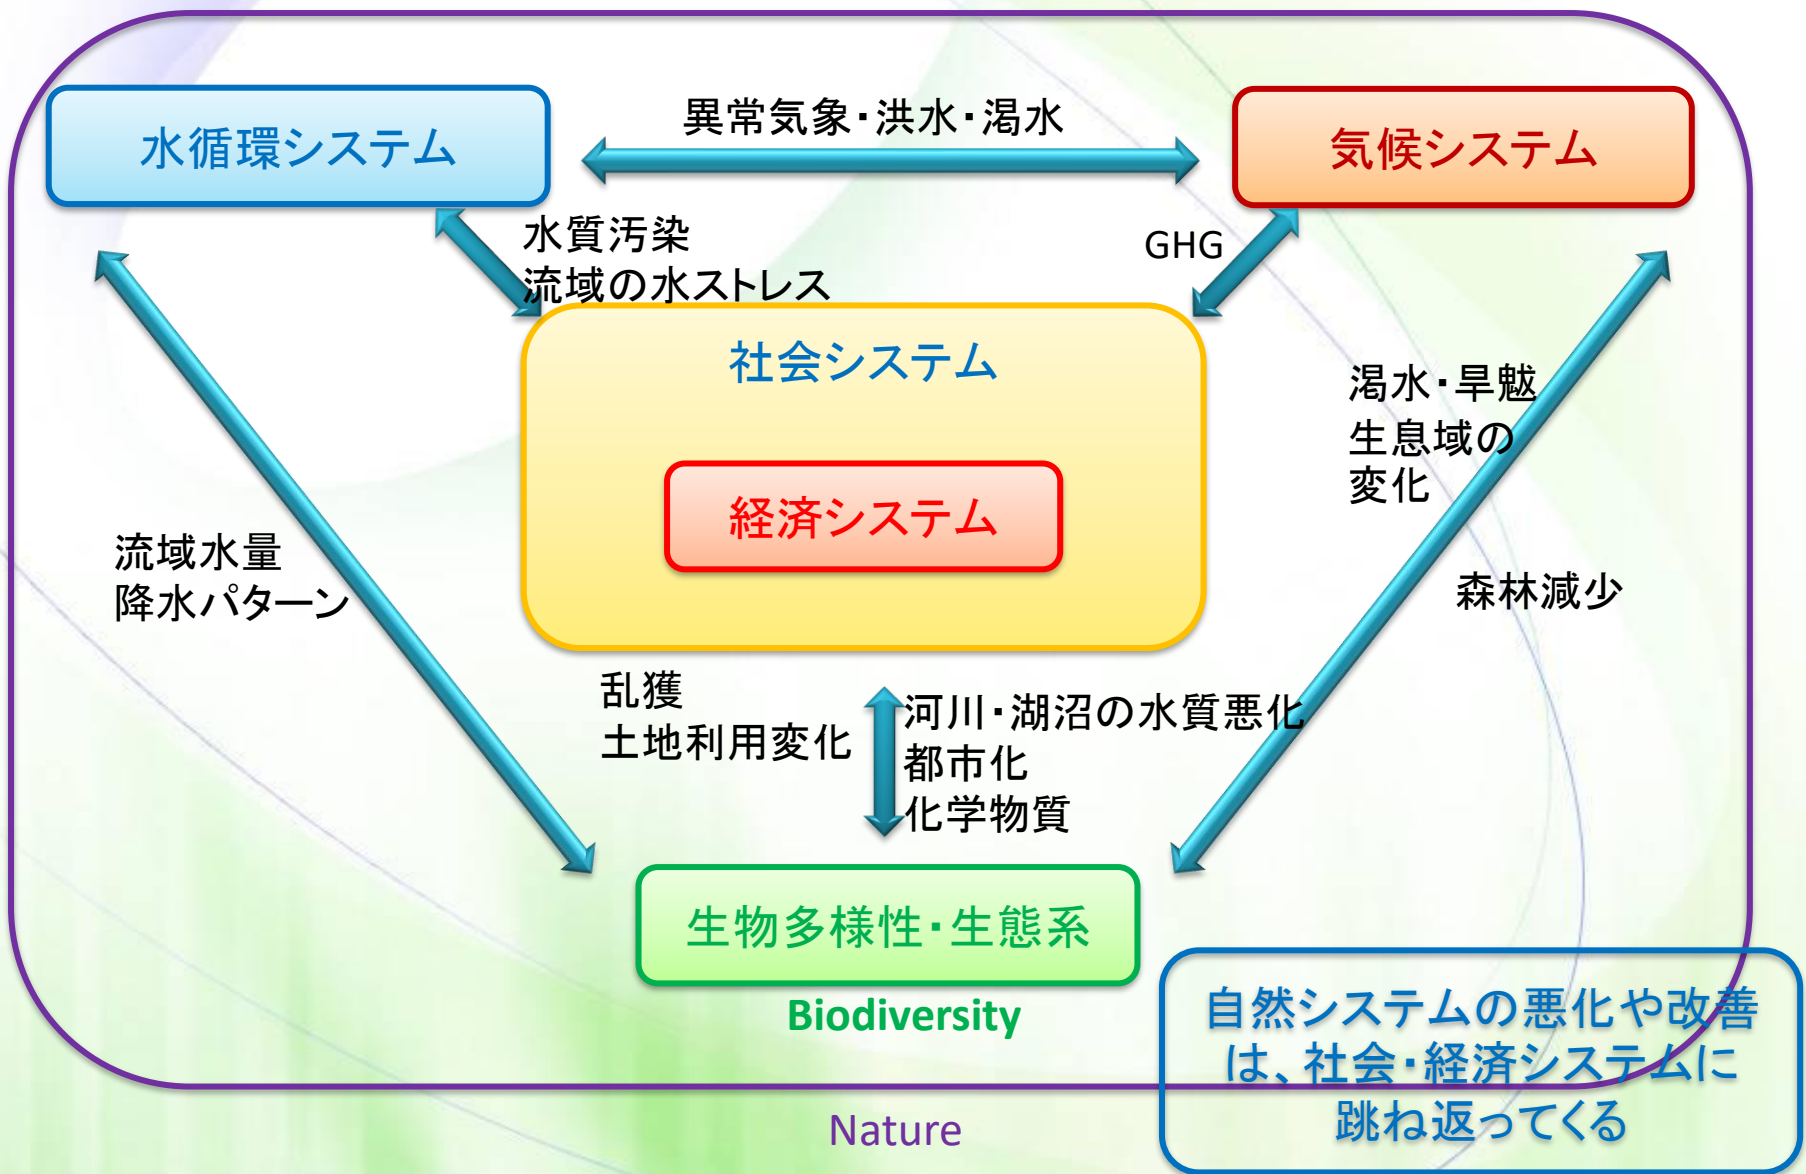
水循環システム

異常気象・洪水・渇水

気候システム

水質汚染
流域の水ストレス

GHG

社会システム

経済システム

渇水・旱魃
生息域の
変化

流域水量
降水パターン

森林減少

乱獲
土地利用変化

河川・湖沼の水質悪化
都市化
化学物質

生物多様性・生態系

Biodiversity

自然システムの悪化や改善は、社会・経済システムに跳ね返ってくる

Nature